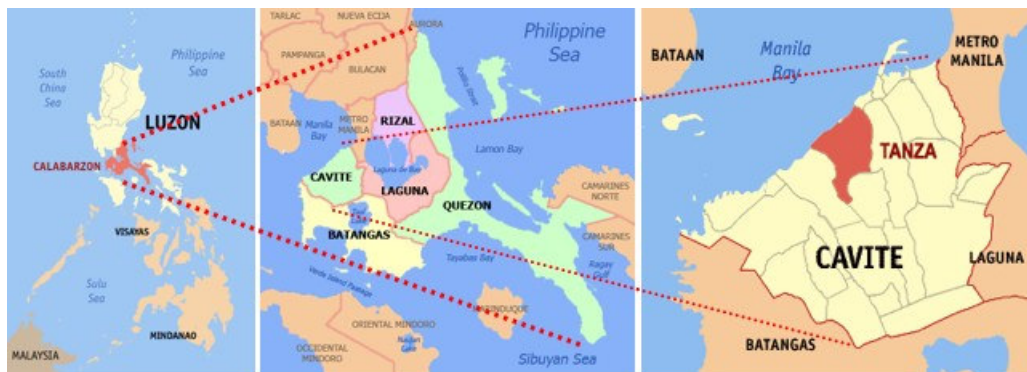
South China Sea
Philippine Sea
LUZON
CALABARZON
VISAYAS
Sulu Sea
MINDANAO
MALAYSIA

TARLAC
NUEVA ECIJA
AURORA
PAMPANGA
BULACAN
Philippine Sea
Polillo Strait
BATAAN
Manila Bay
METRO MANILA
RIZAL
Lamon Bay
CAVITE
Laguna de Bay
LAGUNA
QUEZON
CAMARINES NORTE
BATANGAS
CAMARINES SUR
Tayabas Bay
Ragay Gulf
Verde Island Passage
ORIENTAL MINDORO
MARINDUQUE
OCCIDENTAL MINDORO
Naujan Lake
Sibuyan Sea

BATAAN
Manila Bay
METRO MANILA
TANZA
CAVITE
LAGUNA
BATANGAS